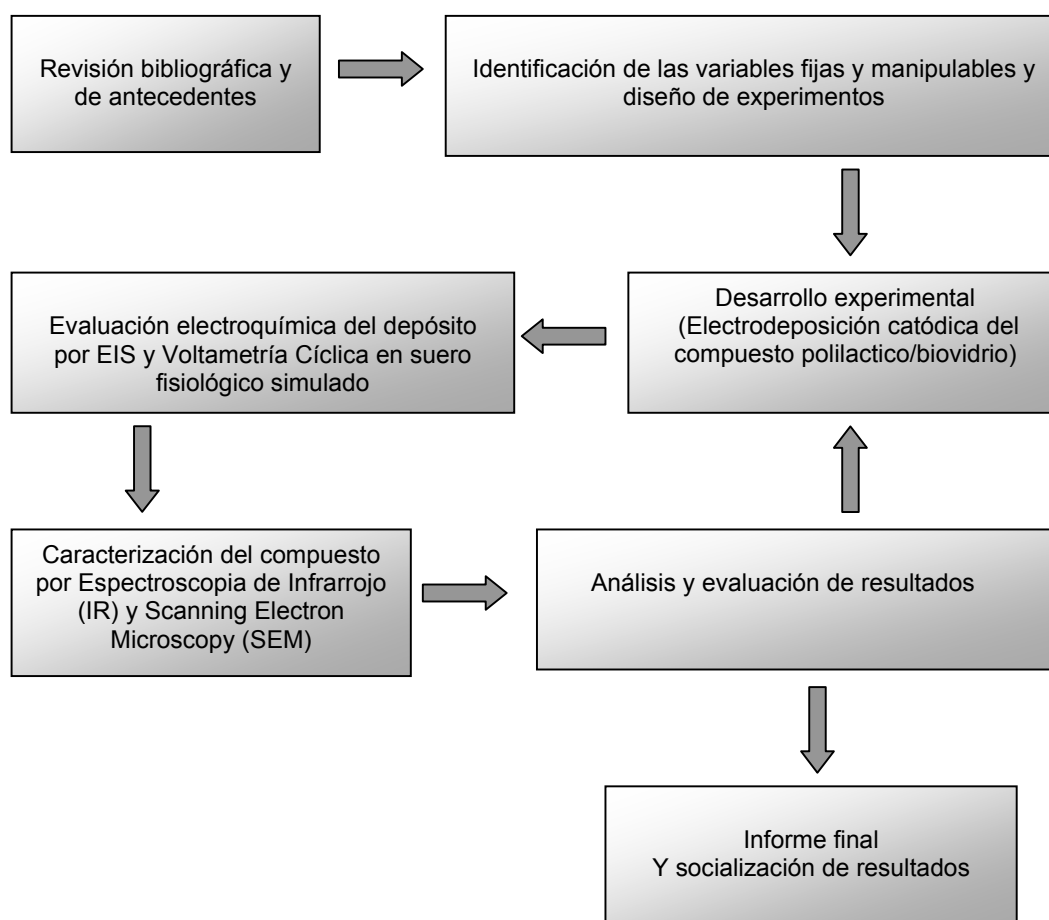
Revisión bibliográfica y de antecedentes

Identificación de las variables fijas y manipulables y diseño de experimentos

Desarrollo experimental (Electrodeposición catódica del compuesto polilactico/biovidrio)

Evaluación electroquímica del depósito por EIS y Voltametría Cíclica en suero fisiológico simulado

Caracterización del compuesto por Espectroscopia de Infrarrojo (IR) y Scanning Electron Microscopy (SEM)

Análisis y evaluación de resultados

Informe final
Y socialización de resultados